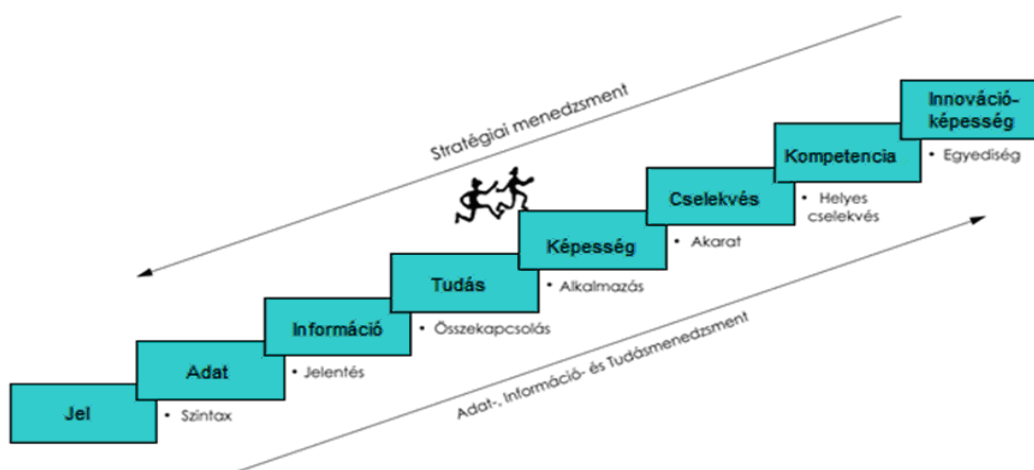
Stratégiai menedzsment

Innováció-képesség

• Egyediség

Kompetencia

• Helyes cselekvés

Cselekvés

• Akarat

Képesség

• Alkalmazás

Tudás

• Összekapcsolás

Információ

• Jelentés

Adat

• Szintax

Jel

Adat-, Információ- és Tudásmenedzsment